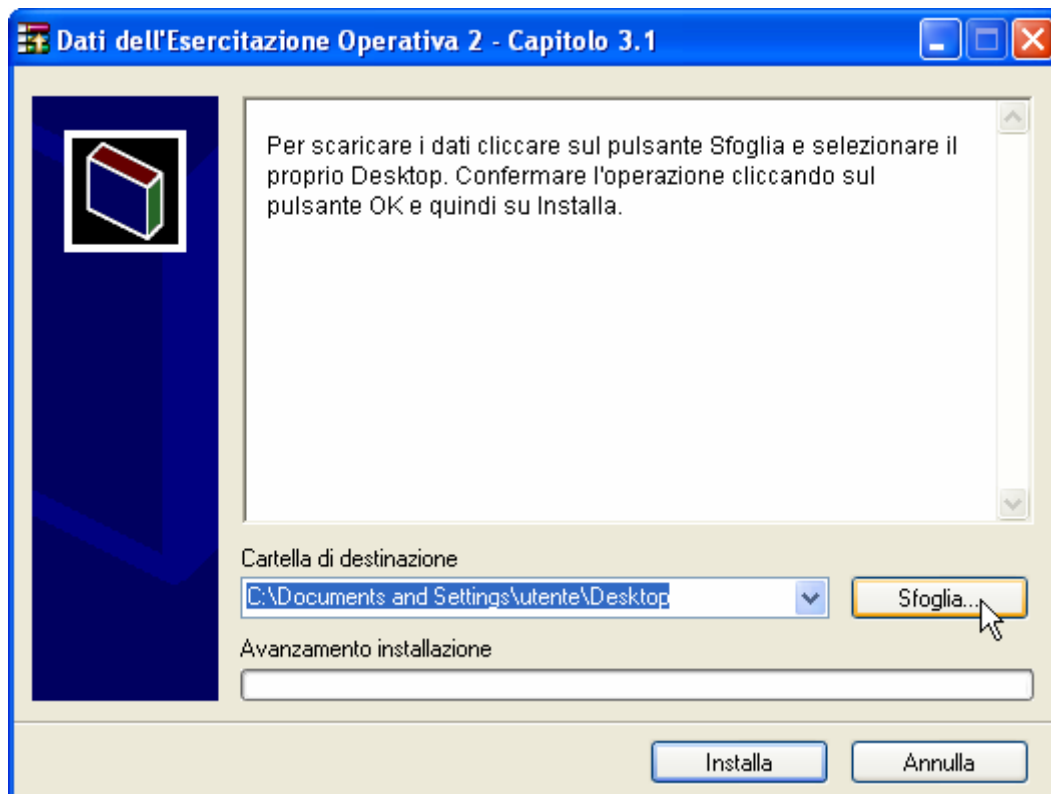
Dati dell'Esercitazione Operativa 2 - Capitolo 3.1

Per scaricare i dati cliccare sul pulsante Sfoglia e selezionare il proprio Desktop. Confermare l'operazione cliccando sul pulsante OK e quindi su Installa.

Cartella di destinazione

C:\Documents and Settings\utente\Desktop

Sfoglia...

Avanzamento installazione

Installa

Annulla